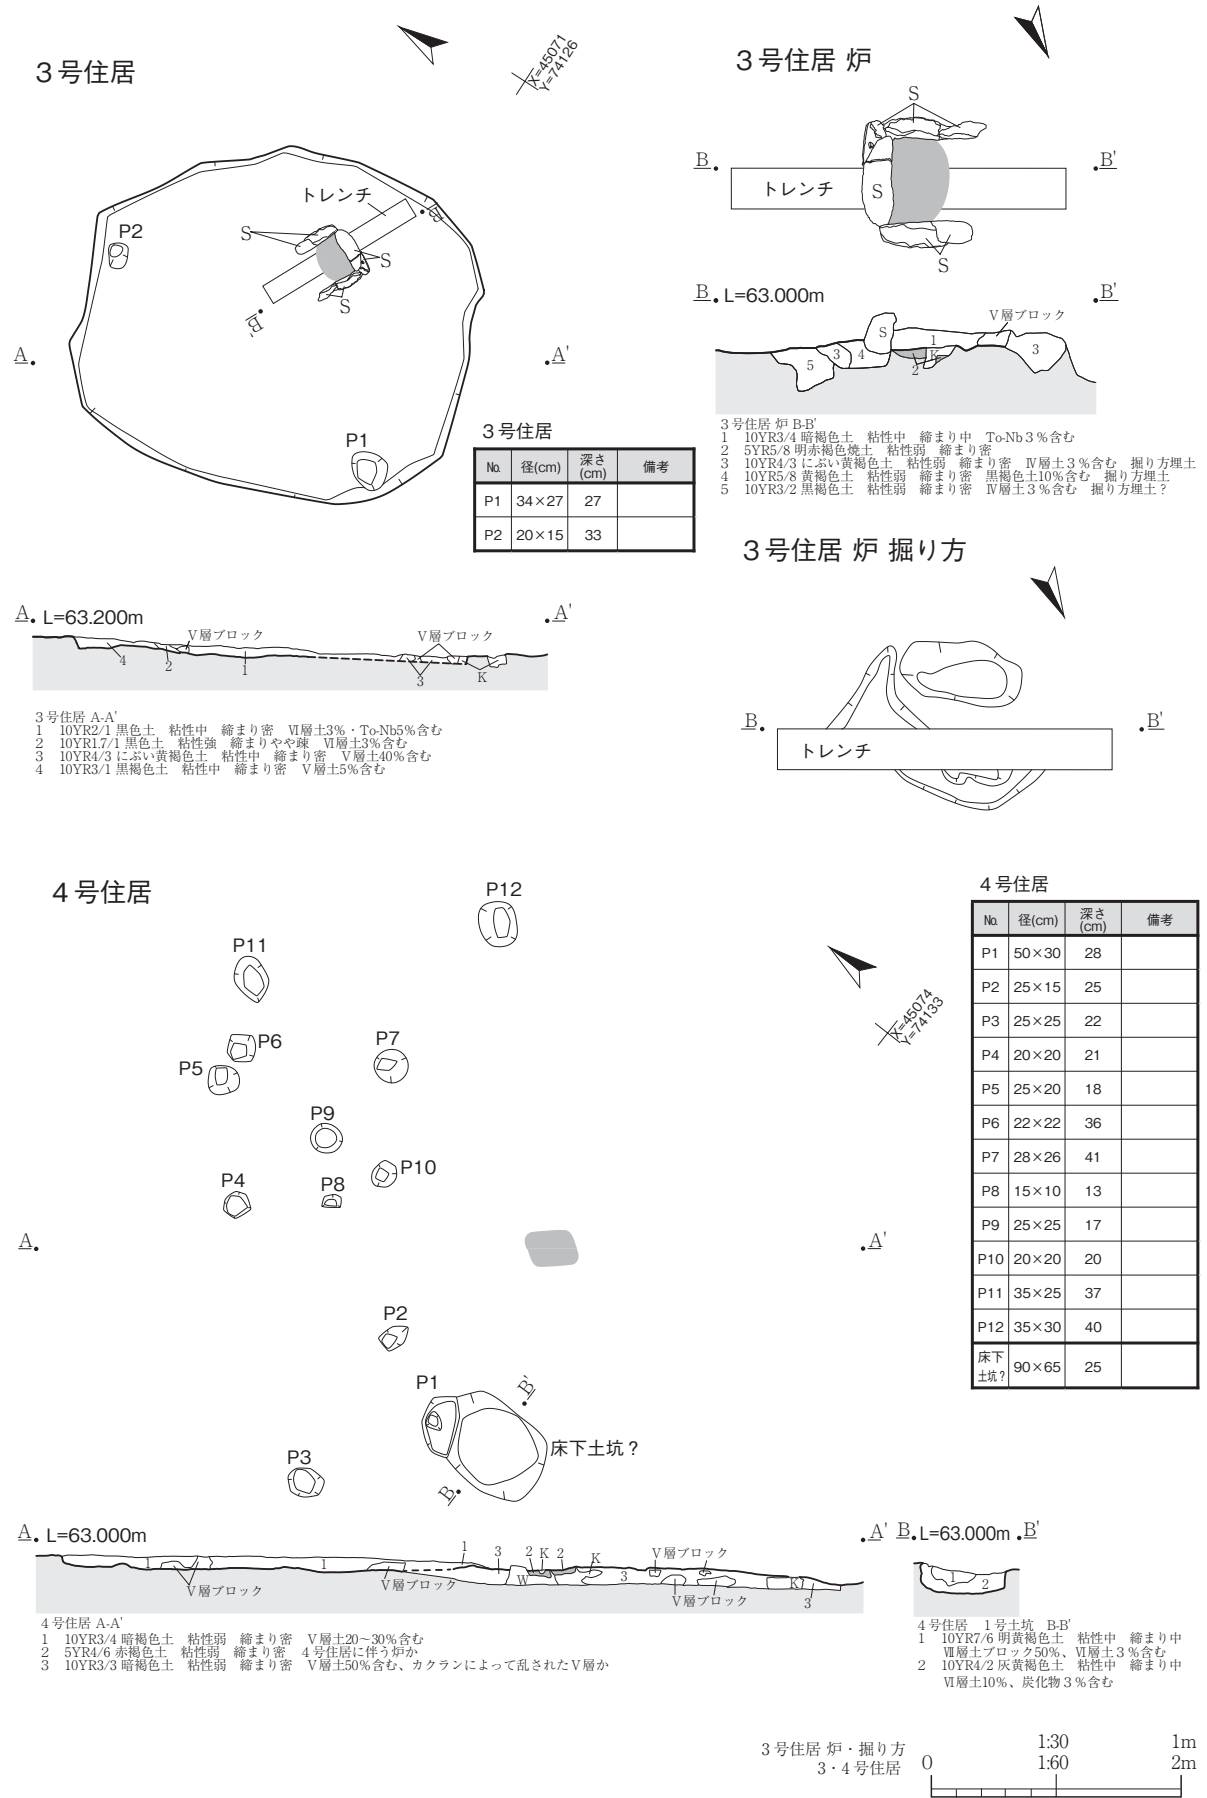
3号住居

X=45071
Y=74126

トレンチ
S
S
S
S
P2
B'
A
A'
P1

3号住居

| No. | 径(cm) | 深さ(cm) | 備考 |
|---|---|---|---|
| P1 | 34×27 | 27 | |
| P2 | 20×15 | 33 | |

A L=63.200m A'
V層ブロック
V層ブロック
4 2 1 3 K

3号住居 A-A'
1 10YR2/1 黒色土 粘性中 締まり密 Ⅵ層土3%・To-Nb5%含む
2 10YR1.7/1 黒色土 粘性強 締まりやや疎 Ⅵ層土3%含む
3 10YR4/3 にぶい黄褐色土 粘性中 締まり密 V層土40%含む
4 10YR3/1 黒褐色土 粘性中 締まり密 V層土5%含む

3号住居 炉

S
B
B'
トレンチ
S
S

B L=63.000m B'
V層ブロック
S 1 K 3 4 5 2 3

3号住居 炉 B-B'
1 10YR3/4 暗褐色土 粘性中 締まり中 To-Nb3%含む
2 5YR5/8 明赤褐色焼土 粘性弱 締まり密
3 10YR4/3 にぶい黄褐色土 粘性弱 締まり密 Ⅳ層土3%含む 掘り方埋土
4 10YR5/8 黄褐色土 粘性弱 締まり密 黒褐色土10%含む 掘り方埋土
5 10YR3/2 黒褐色土 粘性弱 締まり密 Ⅳ層土3%含む 掘り方埋土?

3号住居 炉 掘り方

B
B'
トレンチ

4号住居

P12
P11
P6
P7
P5
P9
P10
P4
P8
A
A'
P2
P1
B'
床下土坑?
P3
B

X=45074
Y=74133

4号住居

| No. | 径(cm) | 深さ(cm) | 備考 |
|---|---|---|---|
| P1 | 50×30 | 28 | |
| P2 | 25×15 | 25 | |
| P3 | 25×25 | 22 | |
| P4 | 20×20 | 21 | |
| P5 | 25×20 | 18 | |
| P6 | 22×22 | 36 | |
| P7 | 28×26 | 41 | |
| P8 | 15×10 | 13 | |
| P9 | 25×25 | 17 | |
| P10 | 20×20 | 20 | |
| P11 | 35×25 | 37 | |
| P12 | 35×30 | 40 | |
| 床下土坑? | 90×65 | 25 | |

A L=63.000m A'
1 1 1 3 2 K 2 K V層ブロック
V層ブロック V層ブロック W 3 V層ブロック K 3

4号住居 A-A'
1 10YR3/4 暗褐色土 粘性弱 締まり密 V層土20~30%含む
2 5YR4/6 赤褐色土 粘性弱 締まり密 4号住居に伴う炉か
3 10YR3/3 暗褐色土 粘性弱 締まり密 V層土50%含む、カクランによって乱されたV層か

B L=63.000m B'
1 2

4号住居 1号土坑 B-B'
1 10YR7/6 明黄褐色土 粘性中 締まり中 Ⅶ層土ブロック50%、Ⅵ層土3%含む
2 10YR4/2 灰黄褐色土 粘性中 締まり中 Ⅵ層土10%、炭化物3%含む

3号住居 炉・掘り方 1:30 1m
3・4号住居 0 1:60 2m